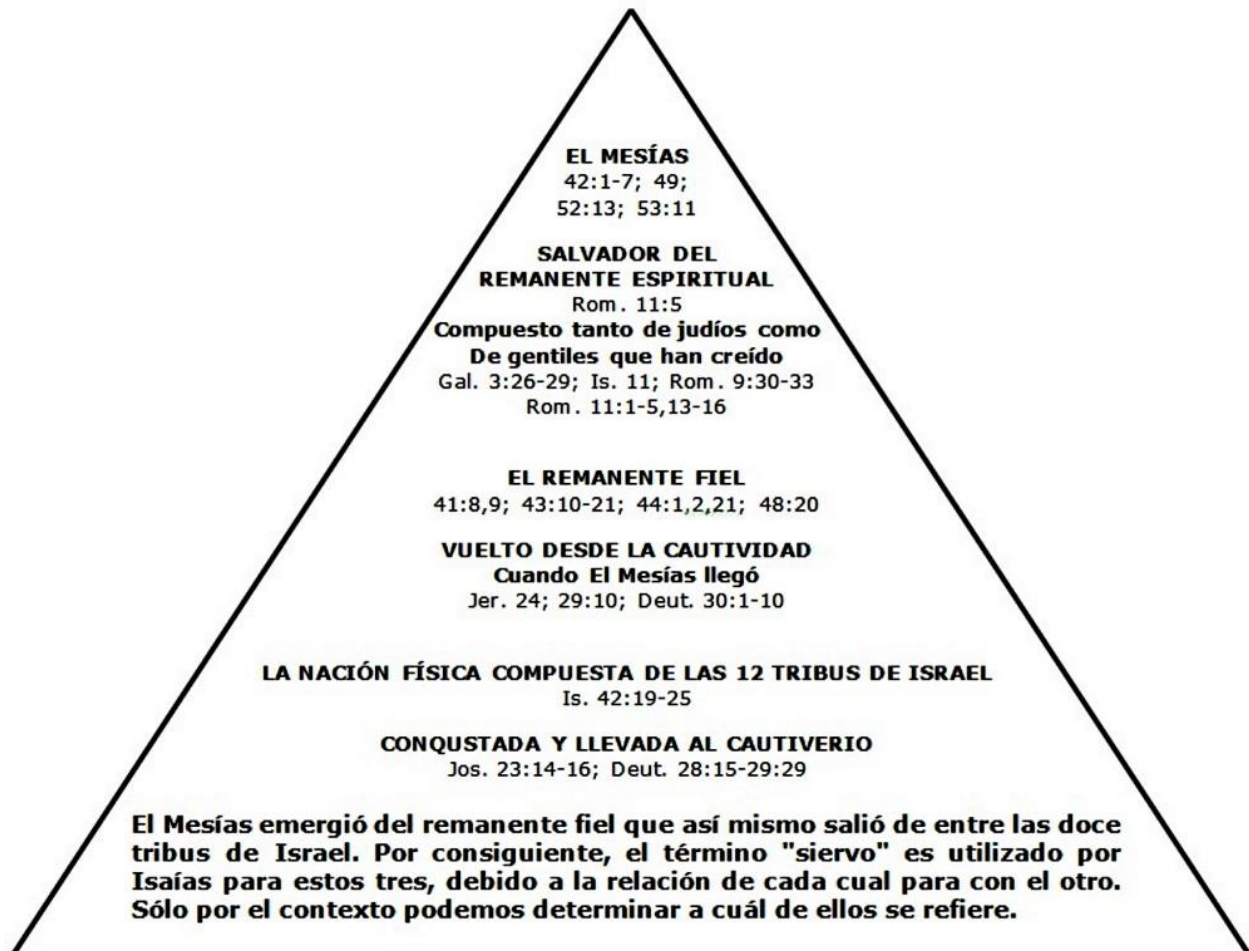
EL MESÍAS
42:1-7; 49;
52:13; 53:11

SALVADOR DEL
REMANENTE ESPIRITUAL
Rom. 11:5
Compuesto tanto de judíos como
De gentiles que han creído
Gal. 3:26-29; Is. 11; Rom. 9:30-33
Rom. 11:1-5,13-16

EL REMANENTE FIEL
41:8,9; 43:10-21; 44:1,2,21; 48:20

VUELTO DESDE LA CAUTIVIDAD
Cuando El Mesías llegó
Jer. 24; 29:10; Deut. 30:1-10

LA NACIÓN FÍSICA COMPUESTA DE LAS 12 TRIBUS DE ISRAEL
Is. 42:19-25

CONQUSTADA Y LLEVADA AL CAUTIVERIO
Jos. 23:14-16; Deut. 28:15-29:29

El Mesías emergió del remanente fiel que así mismo salió de entre las doce tribus de Israel. Por consiguiente, el término "siervo" es utilizado por Isaías para estos tres, debido a la relación de cada cual para con el otro. Sólo por el contexto podemos determinar a cuál de ellos se refiere.